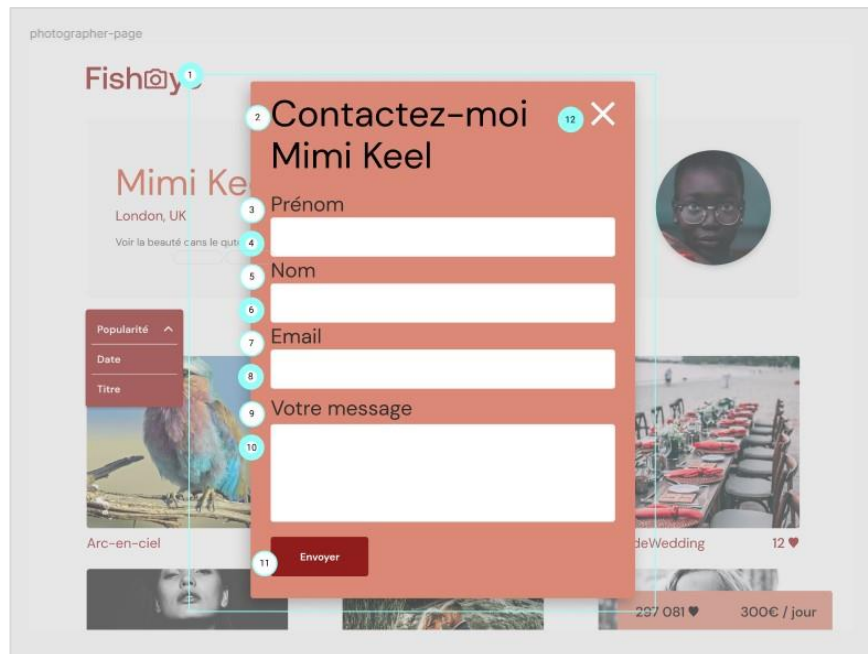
photographer-page

Fish

1

2 Contactez-moi Mimi Keel

12

Mimi Ke

London, UK

Voir la beauté cans le qu

3 Prénom

4

5 Nom

6

7 Email

8

9 Votre message

10

11 Envoyer

Popularité

Date

Titre

Arc-en-ciel

deWedding

12 ♥

297 081 ♥

300€ / jour